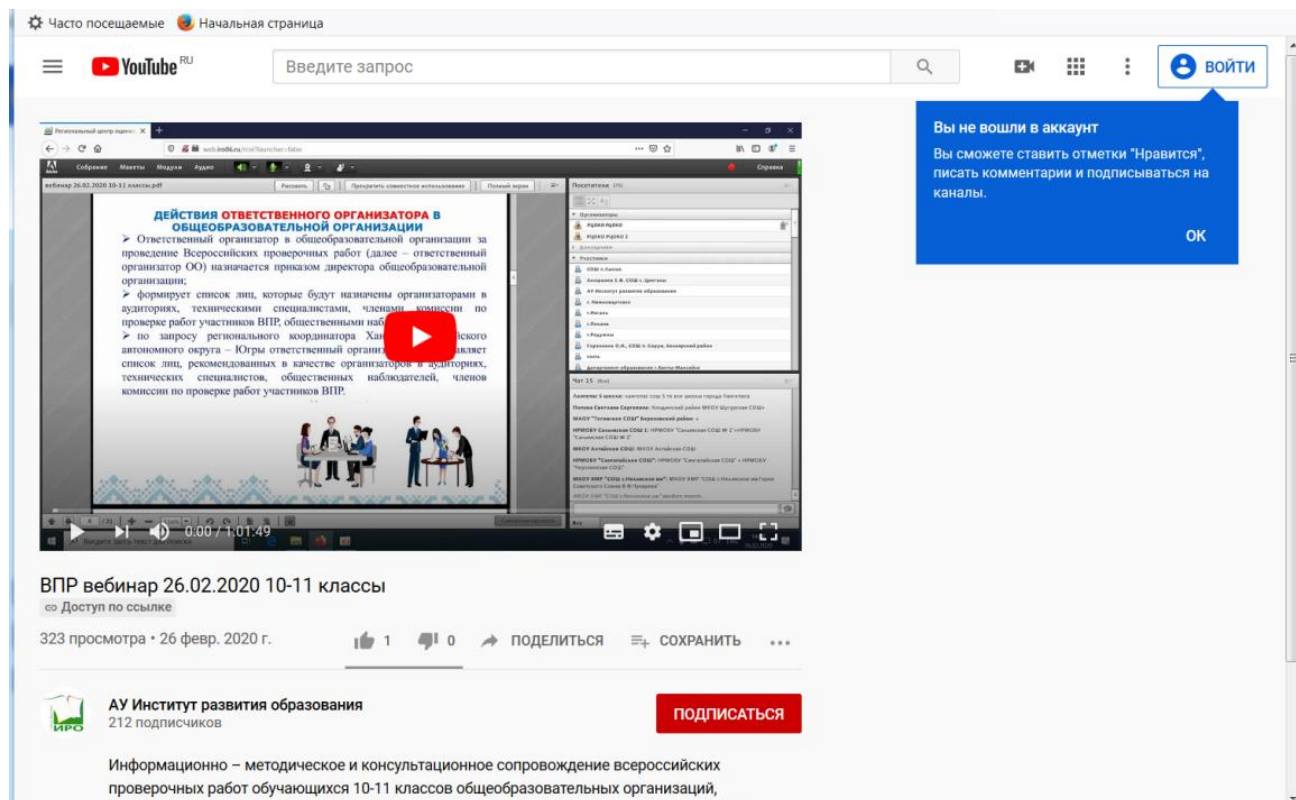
Часто посещаемые Начальная страница

YouTube RU

Введите запрос

ВОЙТИ

Вы не вошли в аккаунт

Вы сможете ставить отметки "Нравится", писать комментарии и подписываться на каналы.

OK

Региональный центр оценки

web.imdhi.ru

Собрание Макеты Модули Аудио

Справка

вебинар 26.02.2020 10-11 классы.pdf

Рисовать

Прекратить совместное использование

Полный экран

Посетители (35)

Организаторы

Докладчики

Участники

ДЕЙСТВИЯ ОТВЕТСТВЕННОГО ОРГАНИЗАТОРА В ОБЩЕОБРАЗОВАТЕЛЬНОЙ ОРГАНИЗАЦИИ

➢ Ответственный организатор в общеобразовательной организации за проведение Всероссийских проверочных работ (далее – ответственный организатор ОО) назначается приказом директора общеобразовательной организации;

➢ формирует список лиц, которые будут назначены организаторами в аудиториях, техническими специалистами, членами комиссии по проверке работ участников ВПР, общественными наб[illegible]

➢ по запросу регионального координатора Хан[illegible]ского автономного округа – Югры ответственный организ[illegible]вляет список лиц, рекомендованных в качестве организаторов в аудиториях, технических специалистов, общественных наблюдателей, членов комиссии по проверке работ участников ВПР.

Чат 15

0:00 / 1:01:49

ВПР вебинар 26.02.2020 10-11 классы

Доступ по ссылке

323 просмотра • 26 февр. 2020 г.

1 0 ПОДЕЛИТЬСЯ СОХРАНИТЬ

ИРО

АУ Институт развития образования

212 подписчиков

ПОДПИСАТЬСЯ

Информационно – методическое и консультационное сопровождение всероссийских проверочных работ обучающихся 10-11 классов общеобразовательных организаций,